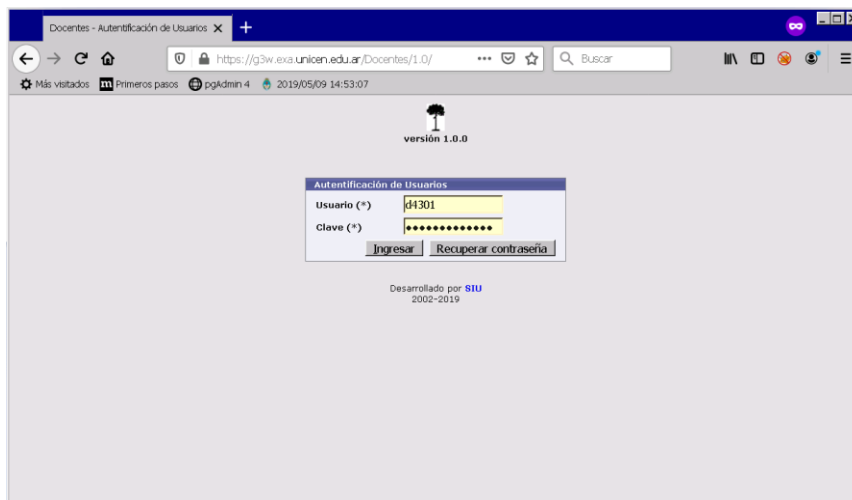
Docentes - Autentificación de Usuarios ✕ +

https://g3w.exa.unicen.edu.ar/Docentes/1.0/ ··· Buscar

Más visitados Primeros pasos pgAdmin 4 2019/05/09 14:53:07

versión 1.0.0

Autentificación de Usuarios

Usuario (*) d4301

Clave (*) ••••••••••••••

Ingresar Recuperar contraseña

Desarrollado por SIU
2002-2019